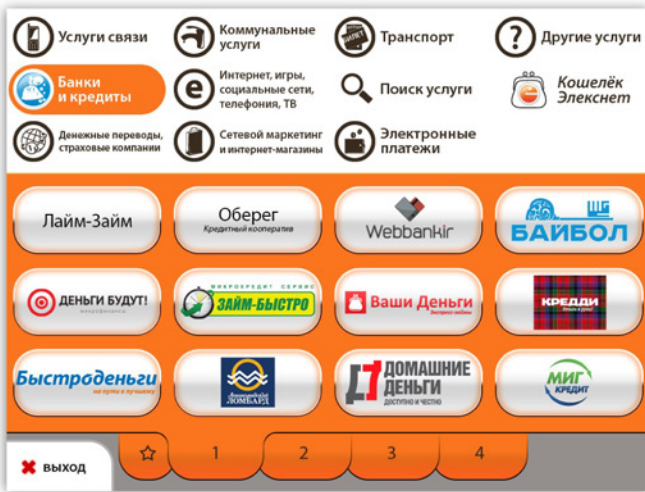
Услуги связи

Коммунальные услуги

Транспорт

Другие услуги

Банки и кредиты

Интернет, игры, социальные сети, телефония, ТВ

Поиск услуги

Кошелёк Элекснет

Денежные переводы, страховые компании

Сетевой маркетинг и интернет-магазины

Электронные платежи

Лайм-Займ

Оберег
Кредитный кооператив

Webbankir

ШБ
БАЙБОЛ

ДЕНЬГИ БУДУТ!
микрофинансы

МИКРОКРЕДИТ СЕРВИС
ЗАЙМ-БЫСТРО

Ваши Деньги
Экспресс-займы

КРЕДДИ

Быстроденьги
на пути к лучшему

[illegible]
ЛОМБАРД

ДОМАШНИЕ ДЕНЬГИ
ДОСТУПНО И ЧЕСТНО

МИГ КРЕДИТ

ВЫХОД

1

2

3

4